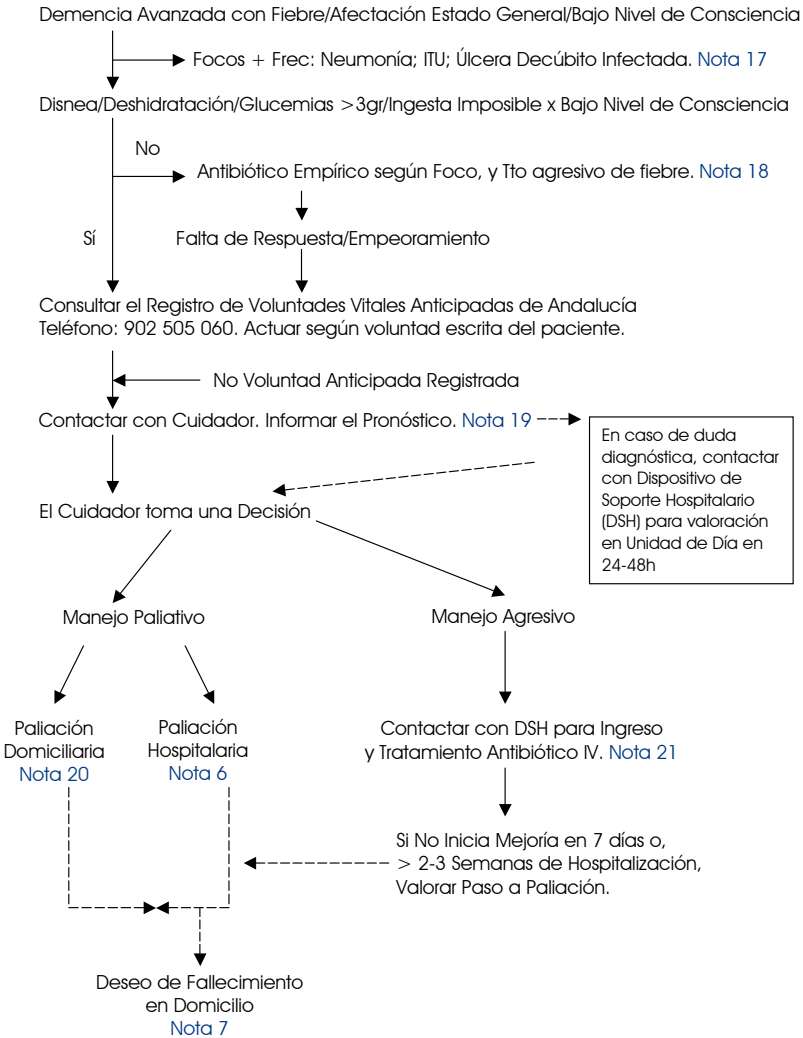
Demencia Avanzada con Fiebre/Afectación Estado General/Bajo Nivel de Consciencia

Focos + Frec: Neumonía; ITU; Úlcera Decúbito Infectada. Nota 17

Disnea/Deshidratación/Glucemias >3gr/Ingesta Imposible x Bajo Nivel de Consciencia

No

Antibiótico Empírico según Foco, y Tto agresivo de fiebre. Nota 18

Sí

Falta de Respuesta/Empeoramiento

Consultar el Registro de Voluntades Vitales Anticipadas de Andalucía
Teléfono: 902 505 060. Actuar según voluntad escrita del paciente.

No Voluntad Anticipada Registrada

Contactar con Cuidador. Informar el Pronóstico. Nota 19

En caso de duda diagnóstica, contactar con Dispositivo de Soporte Hospitalario (DSH) para valoración en Unidad de Día en 24-48h

El Cuidador toma una Decisión

Manejo Paliativo

Manejo Agresivo

Paliación Domiciliaria Nota 20

Paliación Hospitalaria Nota 6

Contactar con DSH para Ingreso y Tratamiento Antibiótico IV. Nota 21

Si No Inicia Mejoría en 7 días o, > 2-3 Semanas de Hospitalización, Valorar Paso a Paliación.

Deseo de Fallecimiento en Domicilio
Nota 7